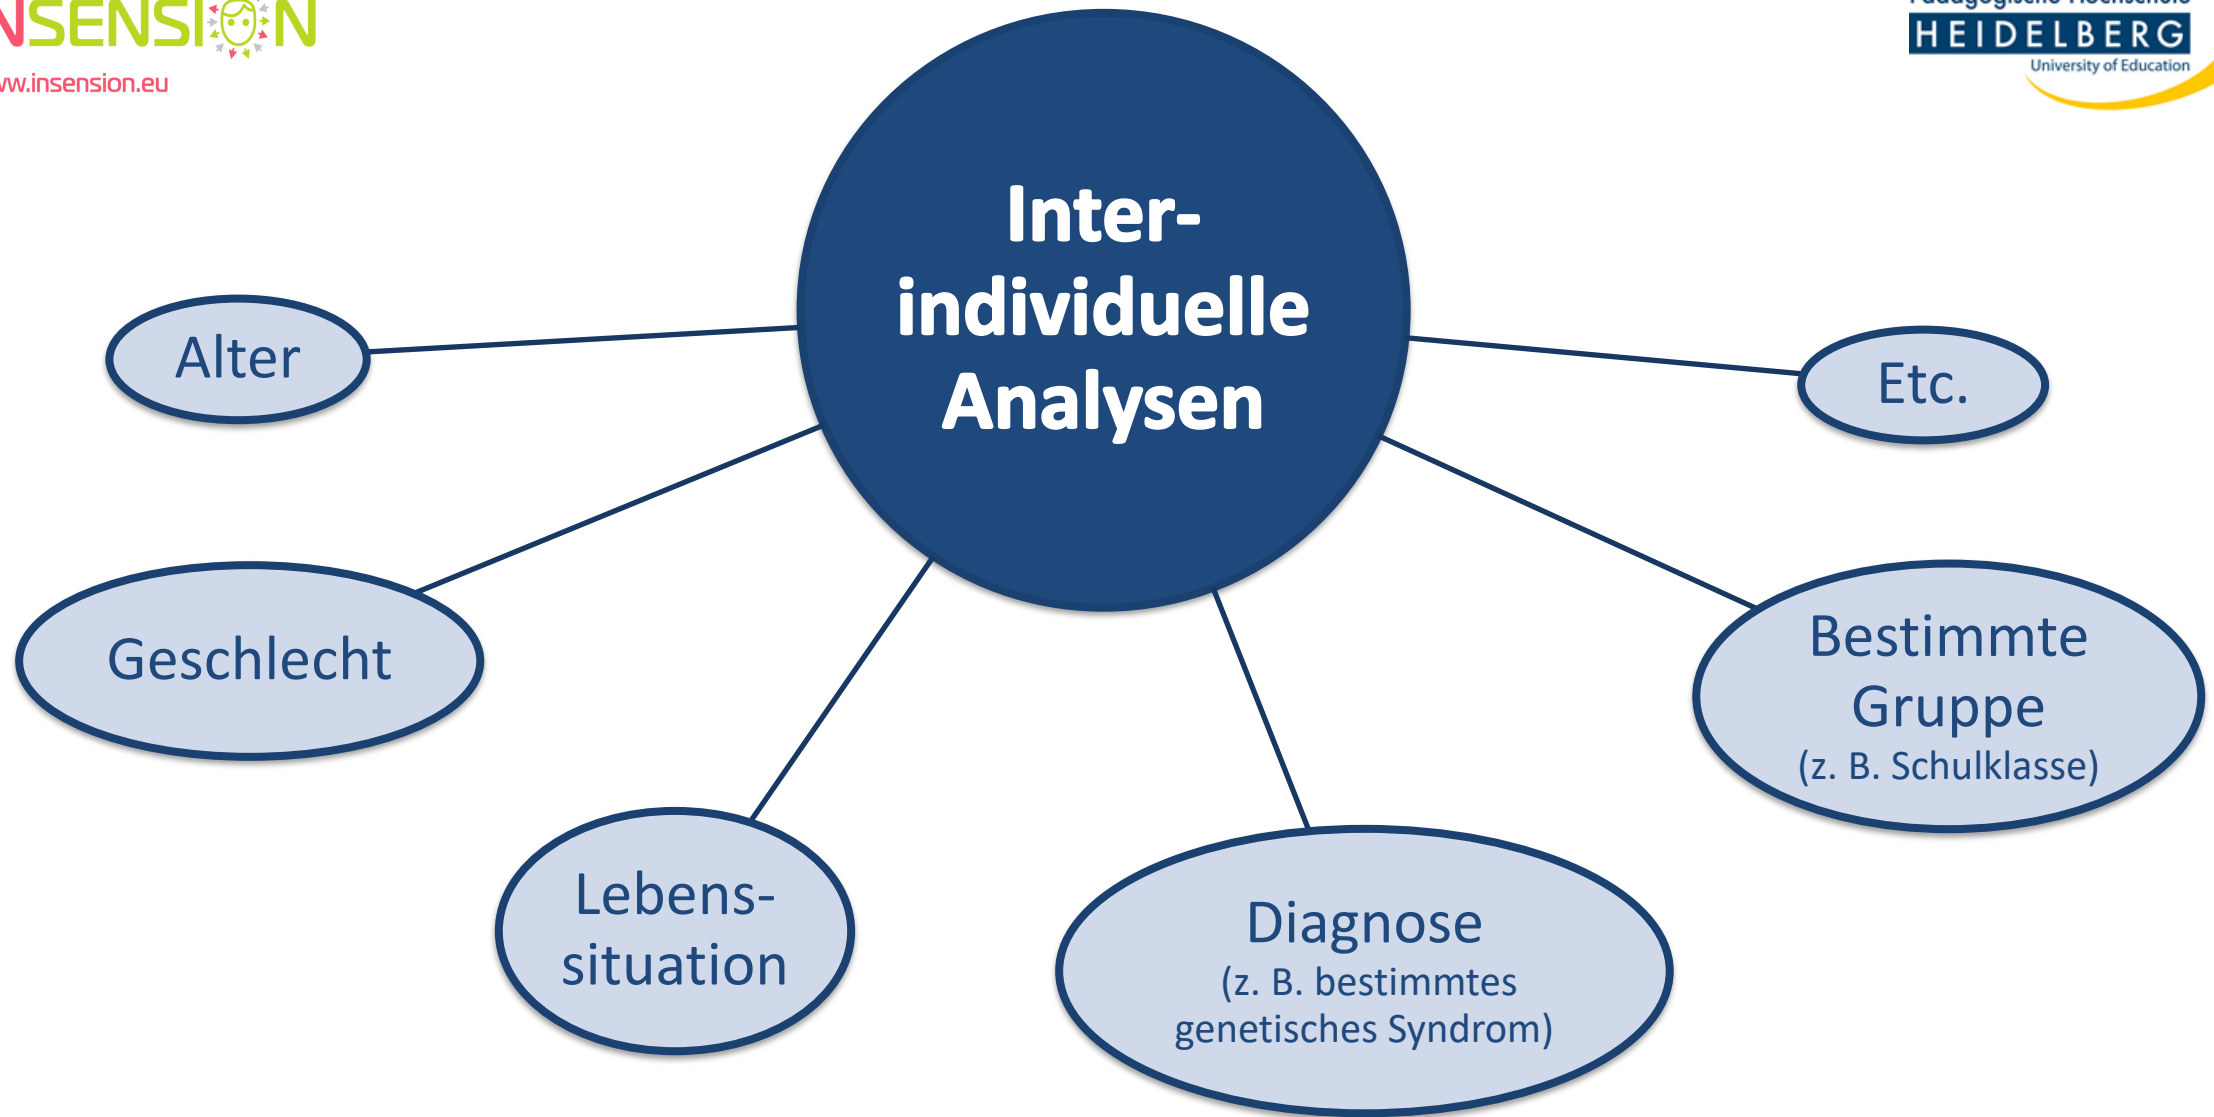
NSENSION
ww.insension.eu

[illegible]
HEIDELBERG
University of Education

Inter-individuelle Analysen

Alter

Geschlecht

Lebenssituation

Diagnose
(z. B. bestimmtes genetisches Syndrom)

Bestimmte Gruppe
(z. B. Schulklasse)

Etc.